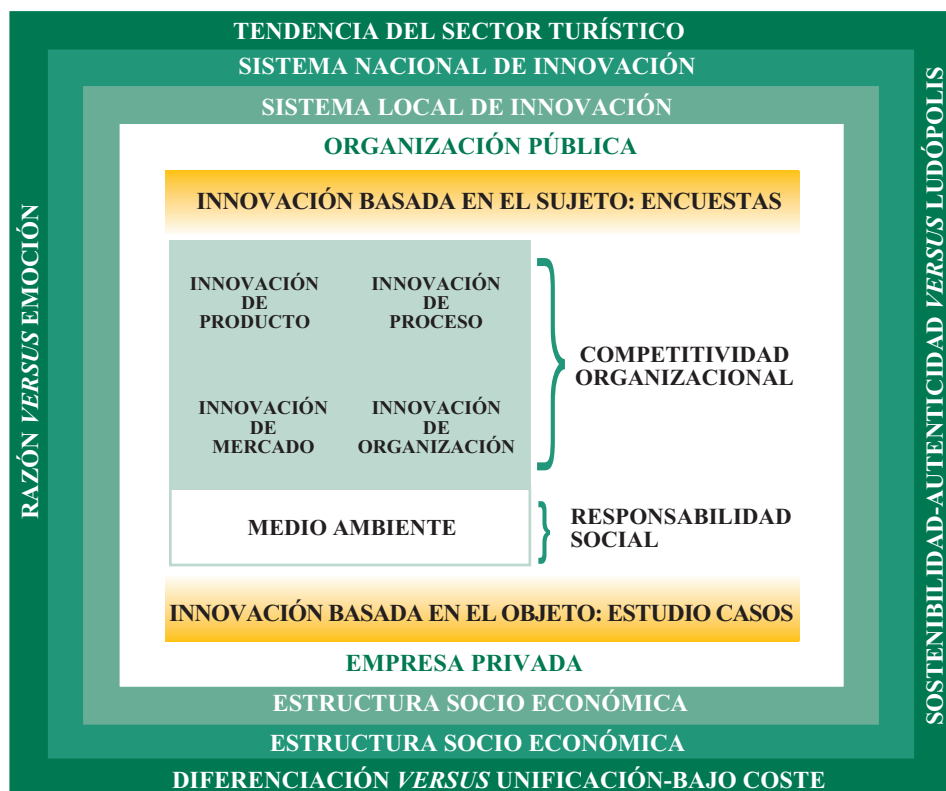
TENDENCIA DEL SECTOR TURÍSTICO

SISTEMA NACIONAL DE INNOVACIÓN

SISTEMA LOCAL DE INNOVACIÓN

ORGANIZACIÓN PÚBLICA

INNOVACIÓN BASADA EN EL SUJETO: ENCUESTAS

INNOVACIÓN DE PRODUCTO

INNOVACIÓN DE PROCESO

INNOVACIÓN DE MERCADO

INNOVACIÓN DE ORGANIZACIÓN

COMPETITIVIDAD ORGANIZACIONAL

MEDIO AMBIENTE

RESPONSABILIDAD SOCIAL

INNOVACIÓN BASADA EN EL OBJETO: ESTUDIO CASOS

EMPRESA PRIVADA

ESTRUCTURA SOCIO ECONÓMICA

ESTRUCTURA SOCIO ECONÓMICA

DIFERENCIACIÓN *VERSUS* UNIFICACIÓN-BAJO COSTE

RAZÓN *VERSUS* EMOCIÓN

SOSTENIBILIDAD-AUTENTICIDAD *VERSUS* LUDÓPOLIS